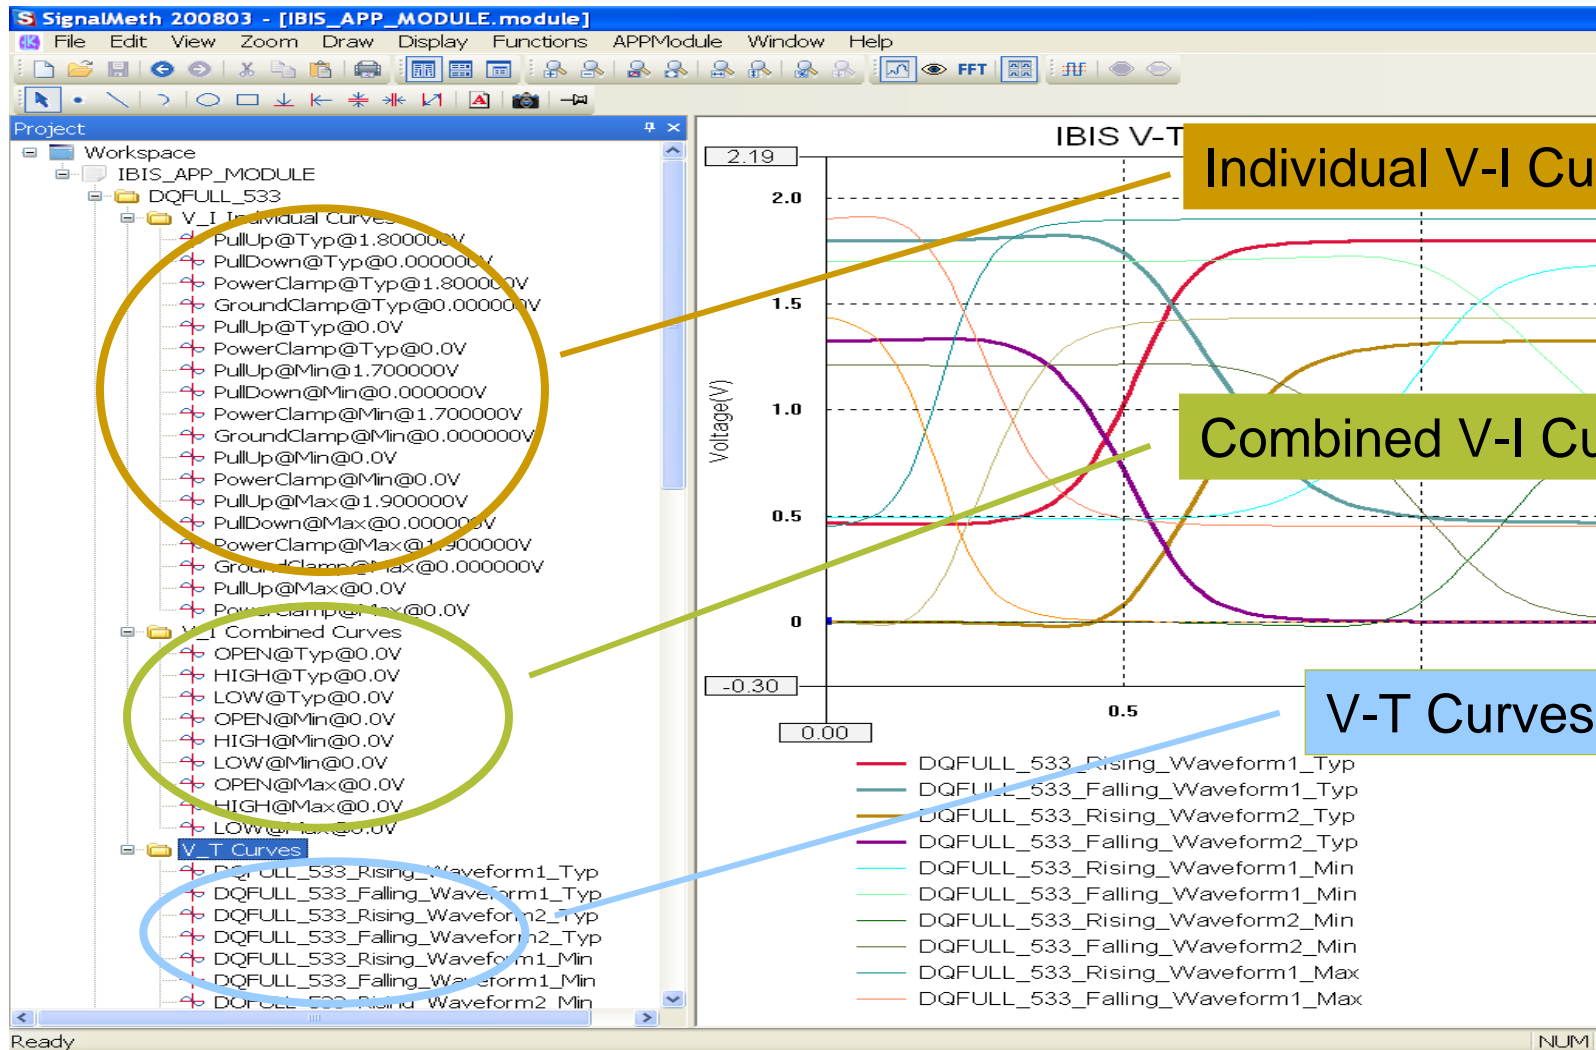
SignalMeth 200803 - [IBIS_APP_MODULE.module]

File Edit View Zoom Draw Display Functions APPModule Window Help

FFT

Project

Workspace
IBIS_APP_MODULE
DQFULL_533
V_I Individual Curves
PullUp@Typ@1.800000V
PullDown@Typ@0.000000V
PowerClamp@Typ@1.800000V
GroundClamp@Typ@0.000000V
PullUp@Typ@0.0V
PowerClamp@Typ@0.0V
PullUp@Min@1.700000V
PullDown@Min@0.000000V
PowerClamp@Min@1.700000V
GroundClamp@Min@0.000000V
PullUp@Min@0.0V
PowerClamp@Min@0.0V
PullUp@Max@1.900000V
PullDown@Max@0.000000V
PowerClamp@Max@1.900000V
GroundClamp@Max@0.000000V
PullUp@Max@0.0V
PowerClamp@Max@0.0V
V_I Combined Curves
OPEN@Typ@0.0V
HIGH@Typ@0.0V
LOW@Typ@0.0V
OPEN@Min@0.0V
HIGH@Min@0.0V
LOW@Min@0.0V
OPEN@Max@0.0V
HIGH@Max@0.0V
LOW@Max@0.0V
V_T Curves
DQFULL_533_Rising_Waveform1_Typ
DQFULL_533_Falling_Waveform1_Typ
DQFULL_533_Rising_Waveform2_Typ
DQFULL_533_Falling_Waveform2_Typ
DQFULL_533_Rising_Waveform1_Min
DQFULL_533_Falling_Waveform1_Min
DQFULL_533_Rising_Waveform2_Min

IBIS V-T

Individual V-I Cu

Combined V-I Cu

V-T Curves

2.19
2.0
1.5
1.0
0.5
0
-0.30
Voltage(V)
0.00
0.5

DQFULL_533_Rising_Waveform1_Typ
DQFULL_533_Falling_Waveform1_Typ
DQFULL_533_Rising_Waveform2_Typ
DQFULL_533_Falling_Waveform2_Typ
DQFULL_533_Rising_Waveform1_Min
DQFULL_533_Falling_Waveform1_Min
DQFULL_533_Rising_Waveform2_Min
DQFULL_533_Falling_Waveform2_Min
DQFULL_533_Rising_Waveform1_Max
DQFULL_533_Falling_Waveform1_Max

Ready
NUM